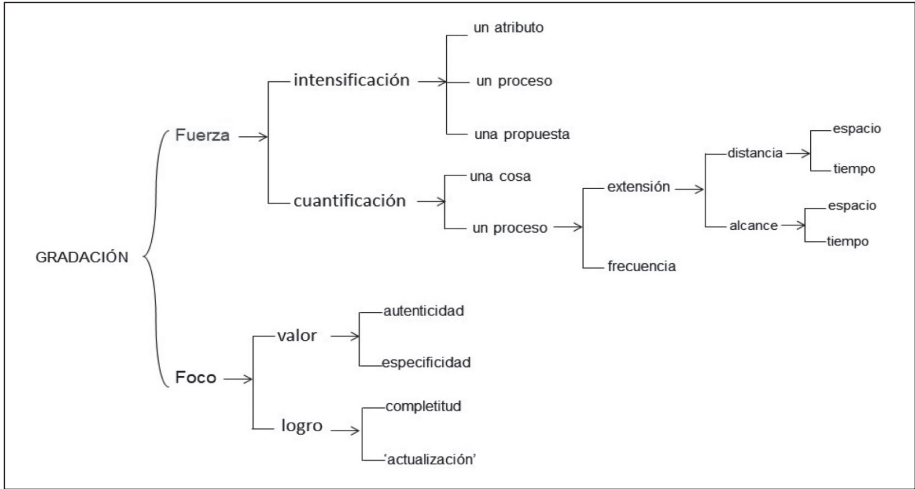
GRADACIÓN

Fuerza

intensificación

un atributo

un proceso

una propuesta

cuantificación

una cosa

un proceso

extensión

distancia

espacio

tiempo

alcance

espacio

tiempo

frecuencia

Foco

valor

autenticidad

especificidad

logro

completitud

'actualización'